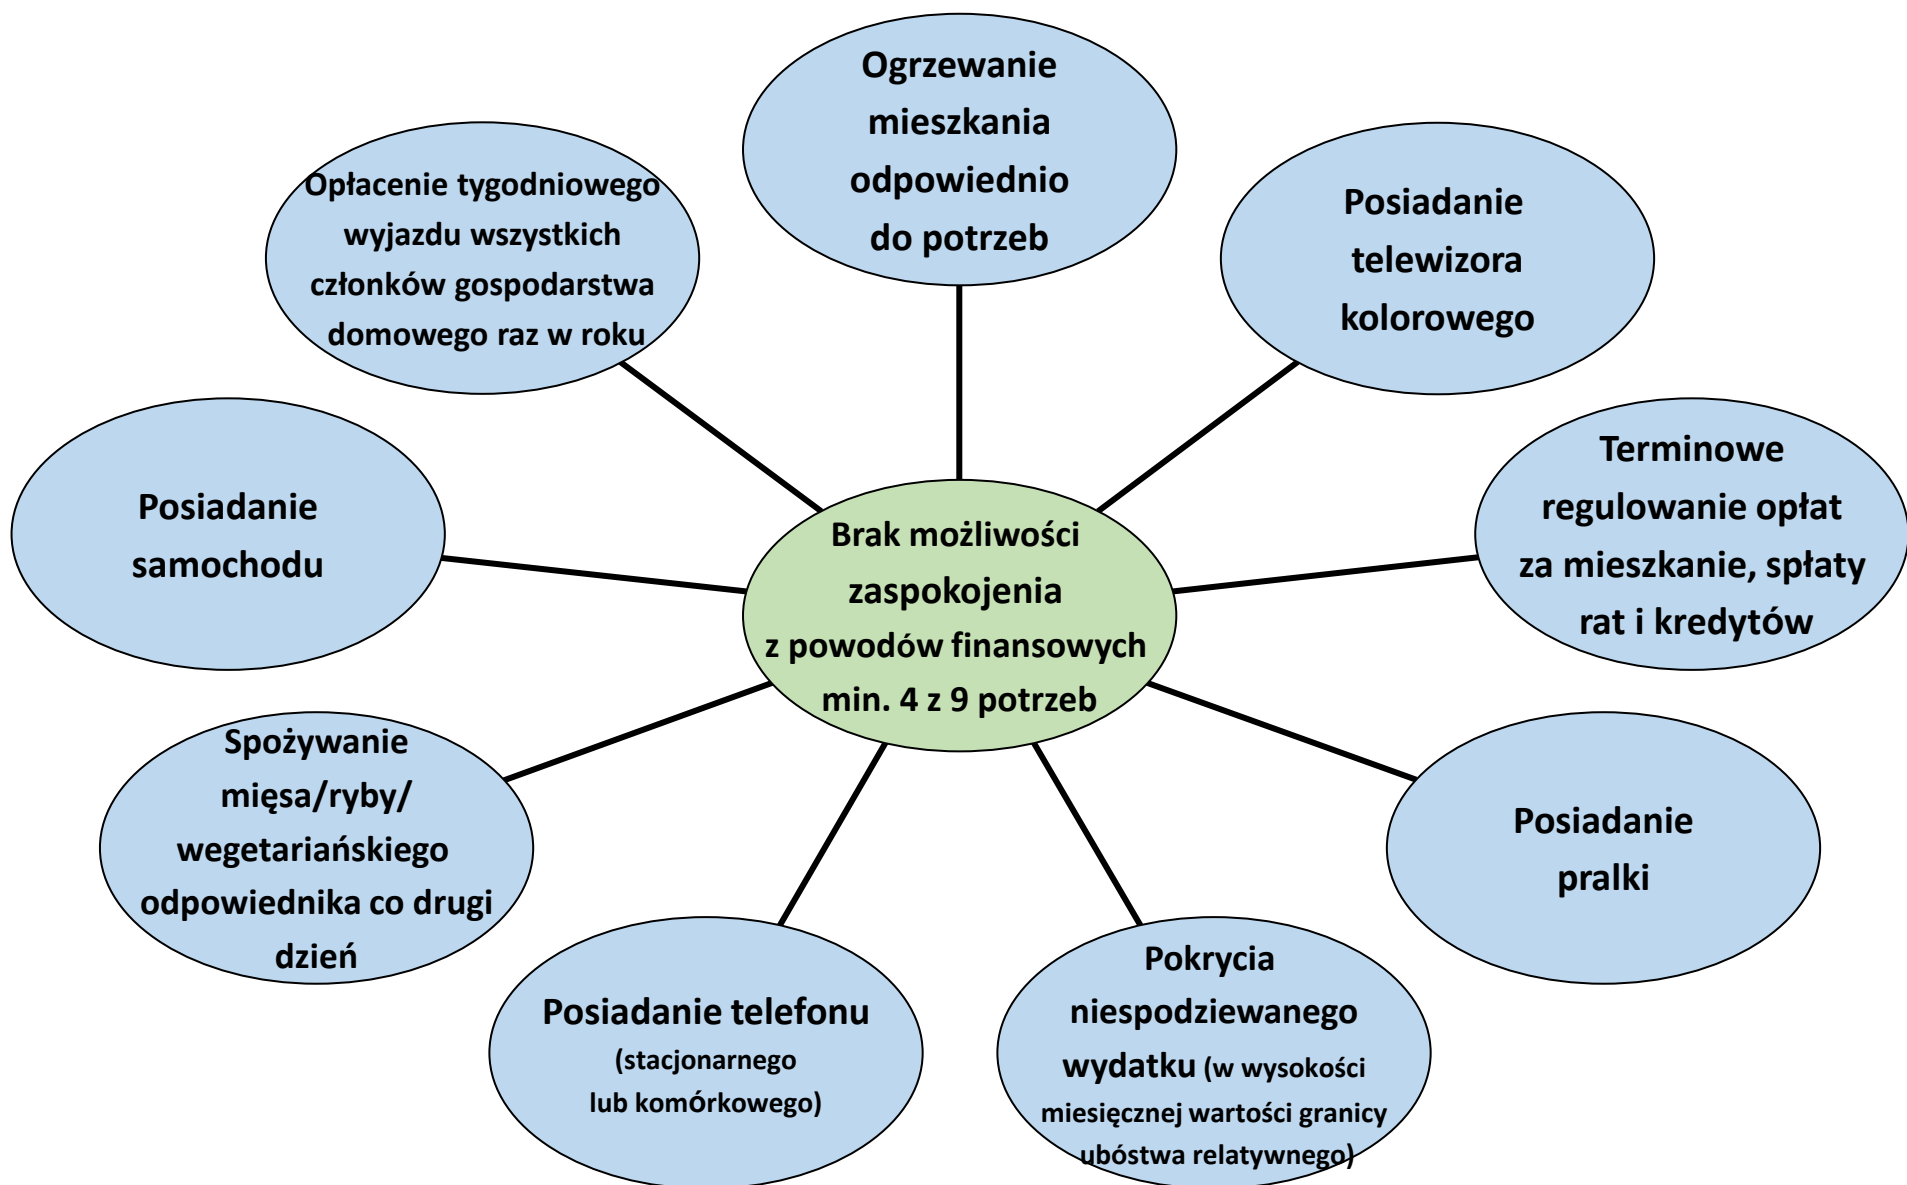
Ogrzewanie mieszkania odpowiednio do potrzeb

Opłacenie tygodniowego wyjazdu wszystkich członków gospodarstwa domowego raz w roku

Posiadanie telewizora kolorowego

Posiadanie samochodu

Brak możliwości zaspokojenia z powodów finansowych min. 4 z 9 potrzeb

Terminowe regulowanie opłat za mieszkanie, spłaty rat i kredytów

Spożywanie mięsa/ryby/ wegetariańskiego odpowiednika co drugi dzień

Posiadanie pralki

Posiadanie telefonu (stacjonarnego lub komórkowego)

Pokrycia niespodziewanego wydatku (w wysokości miesięcznej wartości granicy ubóstwa relatywnego)